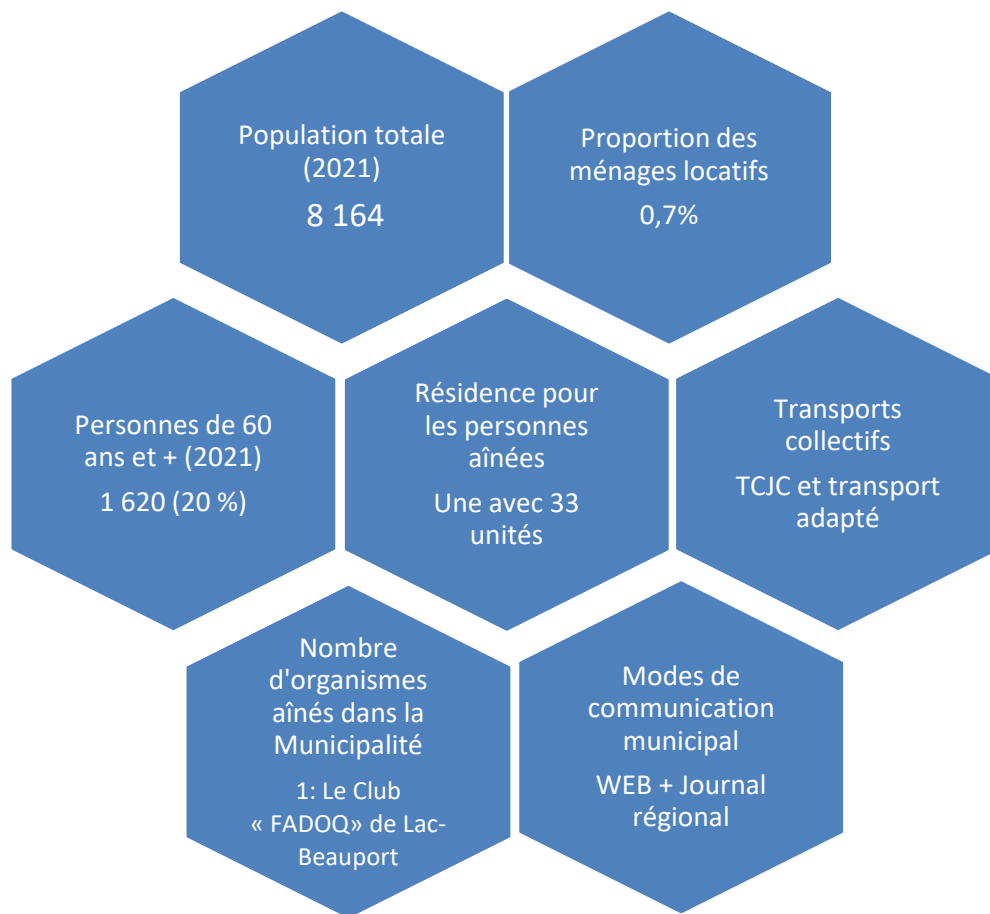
Population totale (2021)

8 164

Proportion des ménages locatifs

0,7%

Personnes de 60 ans et + (2021)

1 620 (20 %)

Résidence pour les personnes aînées

Une avec 33 unités

Transports collectifs

TCJC et transport adapté

Nombre d'organismes aînés dans la Municipalité

1: Le Club « FADOQ» de Lac-Beauport

Modes de communication municipal

WEB + Journal régional